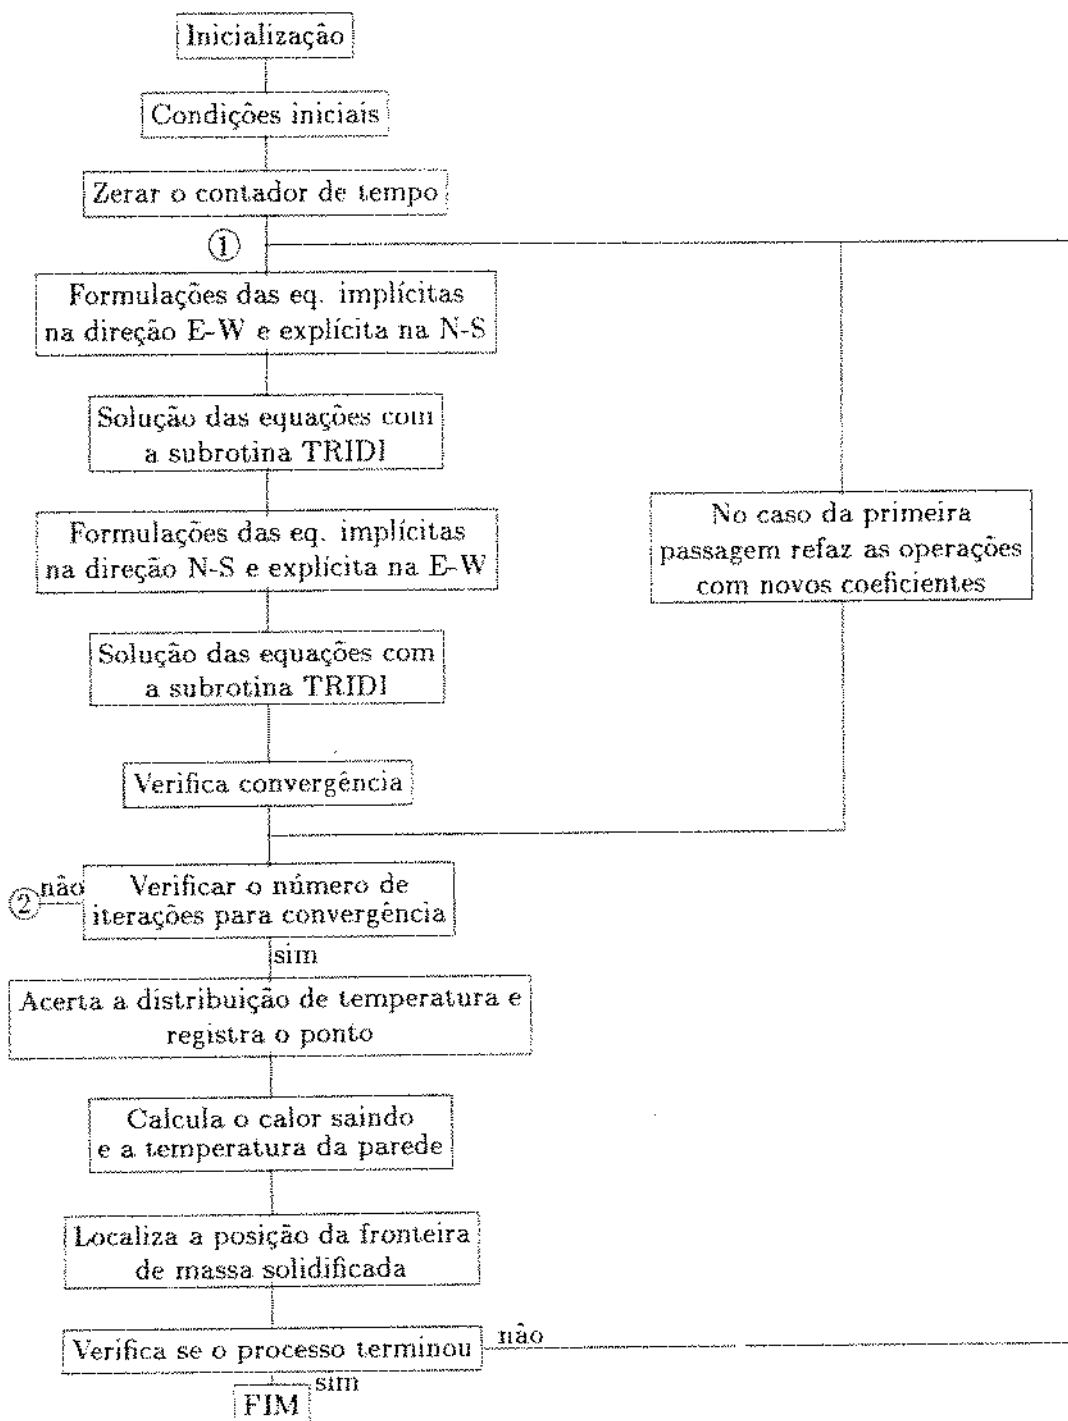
Inicialização

Condições iniciais

Zerar o contador de tempo

①

Formulações das eq. implícitas na direção E-W e explícita na N-S

Solução das equações com a subrotina TRIDI

Formulações das eq. implícitas na direção N-S e explícita na E-W

Solução das equações com a subrotina TRIDI

Verifica convergência

No caso da primeira passagem refaz as operações com novos coeficientes

② não

Verificar o número de iterações para convergência

sim

Acerta a distribuição de temperatura e registra o ponto

Calcula o calor saindo e a temperatura da parede

Localiza a posição da fronteira de massa solidificada

Verifica se o processo terminou

não

sim

FIM